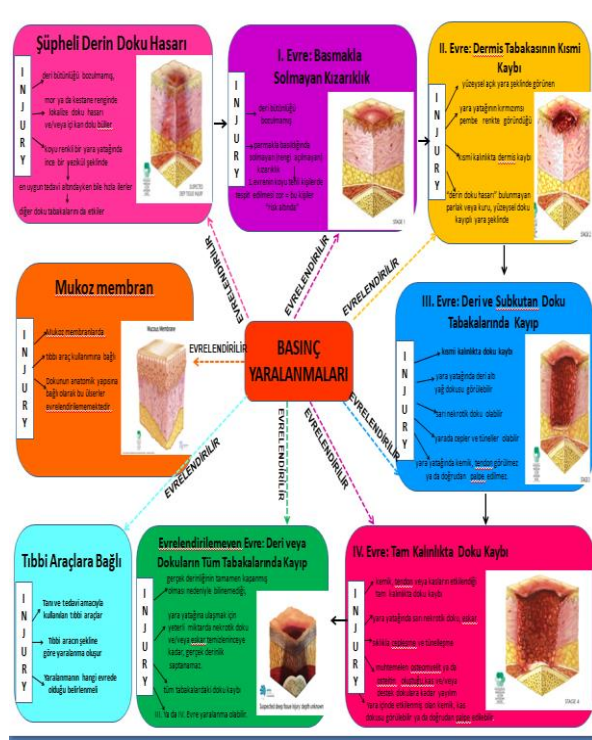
Şüpheli Derin Doku Hasarı

INJURY

deri bütünlüğü bozulmamış,

mor ya da kestane renginde lokalize doku hasarı ve/veya içi kan dolu büller

koyu renkli bir yara yatağında ince bir yezikül şeklinde

en uygun tedavi altındayken bile hızla ilerler

diğer doku tabakalarını da etkiler

I. Evre: Basmakla Solmayan Kızarıklık

INJURY

deri bütünlüğü bozulmamış

parmakla bastığında solmayan (rengi açılmayan) kızarıklık

Tanılanması koyu tenli kişilerde tespit edilmesi zor – bu kişiler "risk altında"

STAGE 1

II. Evre: Dermis Tabakasının Kısmi Kaybı

INJURY

yüzeysel açık yara şeklinde görünen

yara yatağının kırmızımsı pembe renkte göründüğü

kısmi kalınlıkta dermis kaybı

"derin doku hasarı" bulunmayan parlak veya kuru, yüzeysel doku kaybı yara şeklinde

STAGE 2

Mukoz membran

INJURY

Mukoz membranlarda

tıbbi araç kullanımına bağlı

Dokunun anatomik yapısına bağlı olarak bu ülserler evrelendirilememektedir

Mucosa Membrane

EVRELENDİRİLİR

BASINÇ YARALANMALARI

EVRELENDİRİLİR

EVRELENDİRİLİR

EVRELENDİRİLİR

EVRELENDİRİLİR

EVRELENDİRİLİR

EVRELENDİRİLİR

EVRELENDİRİLİR

III. Evre: Deri ve Subkutan Doku Tabakalarında Kayıp

INJURY

kısmi kalınlıkta doku kaybı

yara yatağında deri altı yağ dokusu görülebilir

geç nekrotik doku olabilir

yarada cepler ve tüneller olabilir

yara yatağında kemik, tendon görülmez ya da doğrudan palpe edilmez.

Tıbbi Araçlara Bağlı

INJURY

Tanı ve tedavi amacıyla kullanılan tıbbi araçlar

Tıbbi aracın şekline göre yaralanma oluşur

Yaralanmanın hangi evrede olduğu belirlenmeli

Evrelendirilemeyen Evre: Deri veya Dokuların Tüm Tabakalarında Kayıp

INJURY

gerçek derinliğinin tamamen kapanmış olması nedeniyle bilinemediği

yara yatağına ulaşmak için yeterli miktarda nekrotik doku ve/veya kabuk temizlenince kadar, gerçek derinlik saptanamaz.

tüm tabakalardaki doku kaybı

III. ya da IV. Evre yaralanma olabilir.

Suspected deep tissue injury depth unknown

IV. Evre: Tam Kalınlıkta Doku Kaybı

INJURY

kemik, tendon veya kasların etkilendiği tam kalınlıkta doku kaybı

yara yatağında geç nekrotik doku, eskar

sıklıkla cepleşme ve tünelleşme

muhtemelen osteomiyelit ya da osteitis oluşabilecek, kas ve/veya destek dokulara kadar yayılım

Yara içinde etkilenmiş olan kemik, kas dokusu görülebilir ya da doğrudan palpe edilebilir

STAGE 4